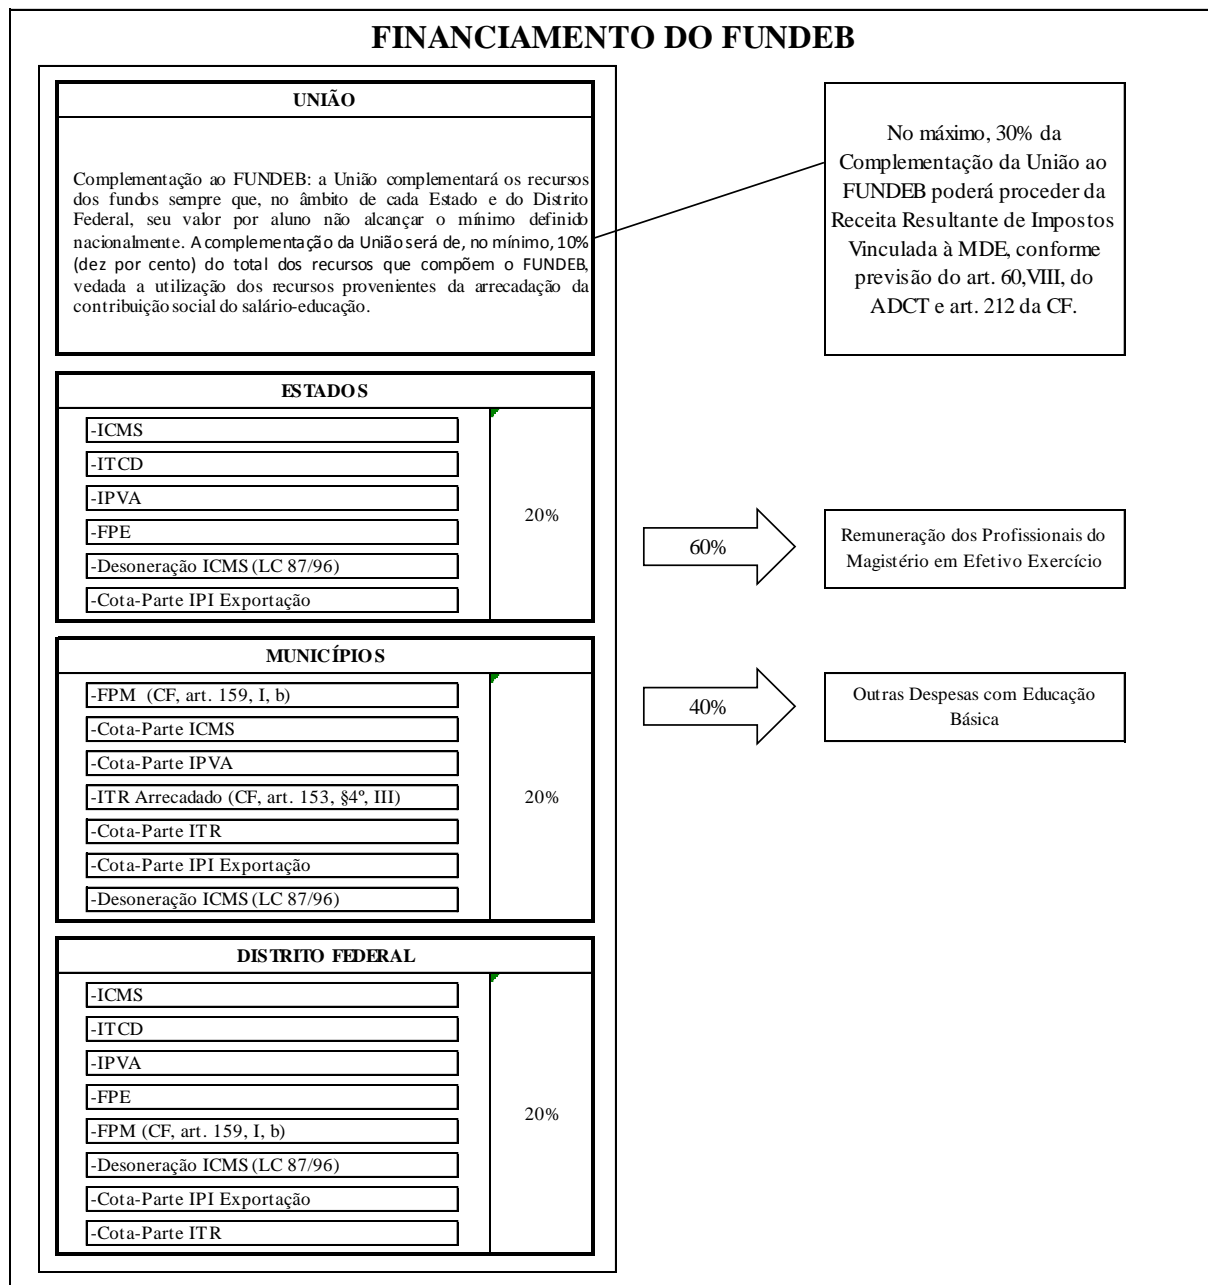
FINANCIAMENTO DO FUNDEB

UNIÃO

Complementação ao FUNDEB: a União complementará os recursos dos fundos sempre que, no âmbito de cada Estado e do Distrito Federal, seu valor por aluno não alcançar o mínimo definido nacionalmente. A complementação da União será de, no mínimo, 10% (dez por cento) do total dos recursos que compõem o FUNDEB, vedada a utilização dos recursos provenientes da arrecadação da contribuição social do salário-educação.

No máximo, 30% da Complementação da União ao FUNDEB poderá proceder da Receita Resultante de Impostos Vinculada à MDE, conforme previsão do art. 60,VIII, do ADCT e art. 212 da CF.

ESTADOS

-ICMS
-ITCD
-IPVA
-FPE
-Desoneração ICMS (LC 87/96)
-Cota-Parte IPI Exportação

20%

60%

Remuneração dos Profissionais do Magistério em Efetivo Exercício

MUNICÍPIOS

-FPM (CF, art. 159, I, b)
-Cota-Parte ICMS
-Cota-Parte IPVA
-ITR Arrecadado (CF, art. 153, §4º, III)
-Cota-Parte ITR
-Cota-Parte IPI Exportação
-Desoneração ICMS (LC 87/96)

20%

40%

Outras Despesas com Educação Básica

DISTRITO FEDERAL

-ICMS
-ITCD
-IPVA
-FPE
-FPM (CF, art. 159, I, b)
-Desoneração ICMS (LC 87/96)
-Cota-Parte IPI Exportação
-Cota-Parte ITR

20%